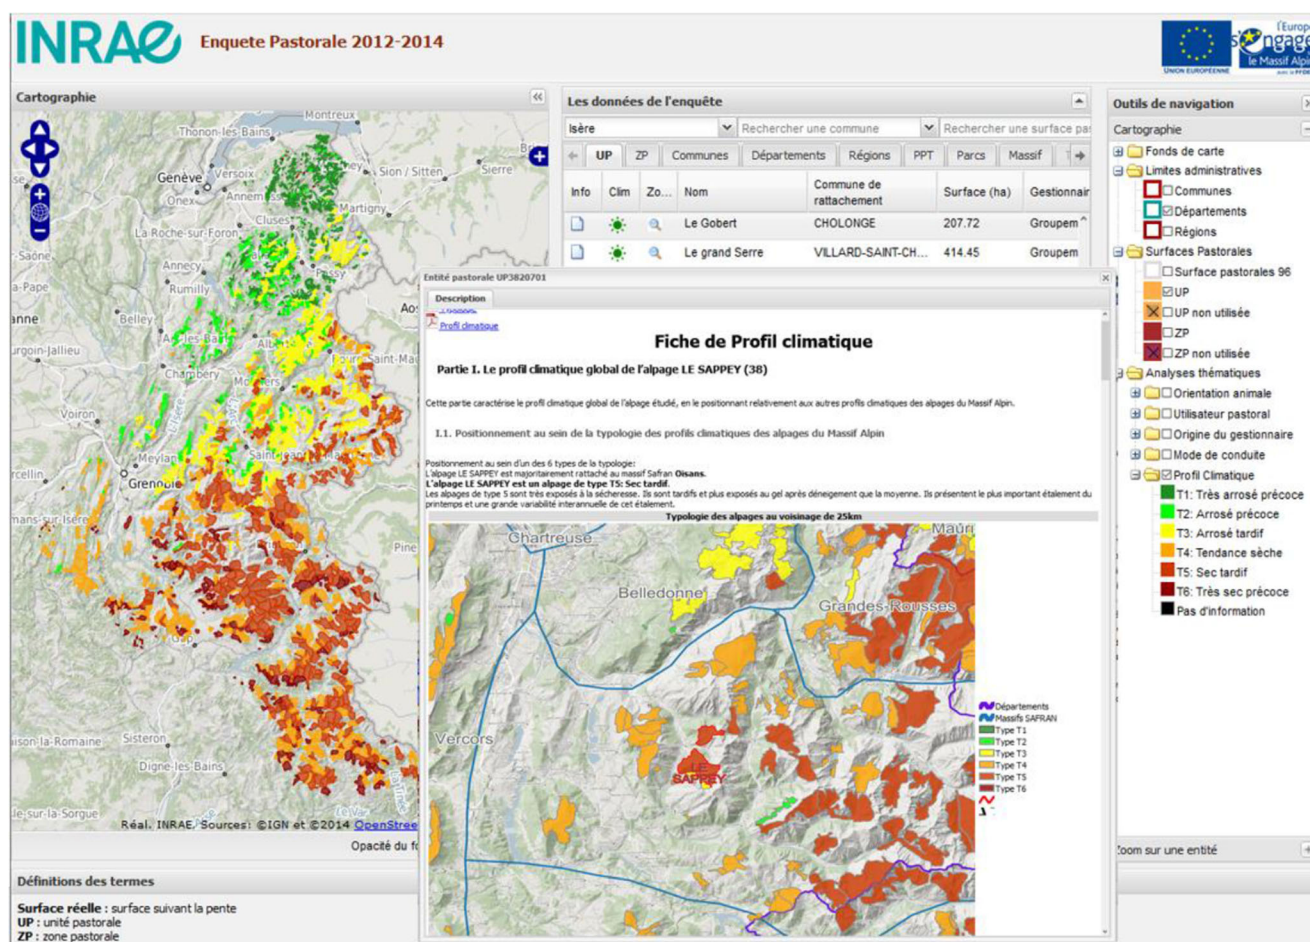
INRAE Enquete Pastorale 2012-2014

l'Europe s'engage le Massif Alpin
UNION EUROPÉENNE

Cartographie

Thonon-les-Bains Montreux Genève Versoix Onex Annemasse Sion / Sitten Sierre Martigny Cluses La Roche-sur-Foron Annecy Rumilly Saône Pape Belley Aix-les-Bains Albertville Chambéry Voiron Bourg-Saint-Maurice Aoste Meylan Grenoble Saint-Jean Pine Sisteron Digne-les-Bains Sorgue Romaine

Réal. INRAE. Sources: ©IGN et ©2014 OpenStree

Opacité du fo

Définitions des termes

Surface réelle : surface suivant la pente
UP : unité pastorale
ZP : zone pastorale

Les données de l'enquête

Isère | Rechercher une commune | Rechercher une surface pa

UP | ZP | Communes | Départements | Régions | PPT | Parcs | Massif

| Info | Clim | Zo... | Nom | Commune de rattachement | Surface (ha) | Gestionnair |
|---|---|---|---|---|---|---|
| | | | Le Gobert | CHOLONGE | 207.72 | Groupem |
| | | | Le grand Serre | VILLARD-SAINT-CH... | 414.45 | Groupem |

Entité pastorale UP3820701

Description

Profil climatique

Fiche de Profil climatique

Partie I. Le profil climatique global de l'alpage LE SAPPEY (38)

Cette partie caractérise le profil climatique global de l'alpage étudié, en le positionnant relativement aux autres profils climatiques des alpages du Massif Alpin.

I.1. Positionnement au sein de la typologie des profils climatiques des alpages du Massif Alpin

Positionnement au sein d'un des 6 types de la typologie:
L'alpage LE SAPPEY est majoritairement rattaché au massif Safran Oisans.
L'alpage LE SAPPEY est un alpage de type T5: Sec tardif.
Les alpages de type 5 sont très exposés à la sécheresse. Ils sont tardifs et plus exposés au gel après déneigement que la moyenne. Ils présentent le plus important étalement du printemps et une grande variabilité interannuelle de cet étalement.

Typologie des alpages au voisinage de 25km

Chartreuse Belledonne Grandes-Rousses Vercors LE SAPPEY Maur

Départements
Massifs SAFRAN
Type T1
Type T2
Type T3
Type T4
Type T5
Type T6

Outils de navigation

Cartographie
Fonds de carte
Limites administratives
Communes
Départements
Régions
Surfaces Pastorales
Surface pastorales 96
UP
UP non utilisée
ZP
ZP non utilisée
Analyses thématiques
Orientation animale
Utilisateur pastoral
Origine du gestionnaire
Mode de conduite
Profil Climatique
T1: Très arrosé précoce
T2: Arrosé précoce
T3: Arrosé tardif
T4: Tendance sèche
T5: Sec tardif
T6: Très sec précoce
Pas d'information

Zoom sur une entité